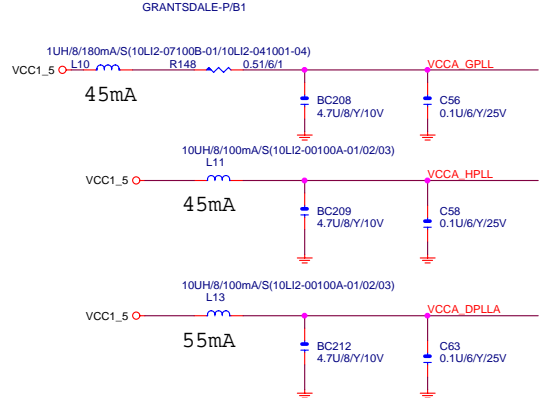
GRANTSDALE-P/B1

1UH/8/180mA/S(10LI2-07100B-01/10LI2-041001-04)
L10
R148
0.51/6/1
VCC1_5
VCCA_GPLL
45mA
BC208
4.7U/8/Y/10V
C56
0.1U/6/Y/25V

10UH/8/100mA/S(10LI2-00100A-01/02/03)
L11
VCC1_5
VCCA_HPLL
45mA
BC209
4.7U/8/Y/10V
C58
0.1U/6/Y/25V

10UH/8/100mA/S(10LI2-00100A-01/02/03)
L13
VCC1_5
VCCA_DPLLA
55mA
BC212
4.7U/8/Y/10V
C63
0.1U/6/Y/25V